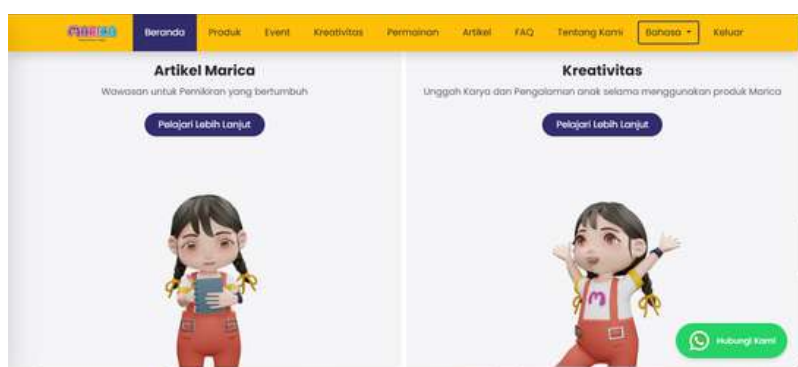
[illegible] Beranda Produk Event Kreativitas Permainan Artikel FAQ Tentang Kami Bahasa ▾ Keluar

Artikel Marica

Wawasan untuk Pemikiran yang bertumbuh

Pelajari Lebih Lanjut

Kreativitas

Unggah Karya dan Pengalaman anak selama menggunakan produk Marica

Pelajari Lebih Lanjut

m

Hubungi Kami